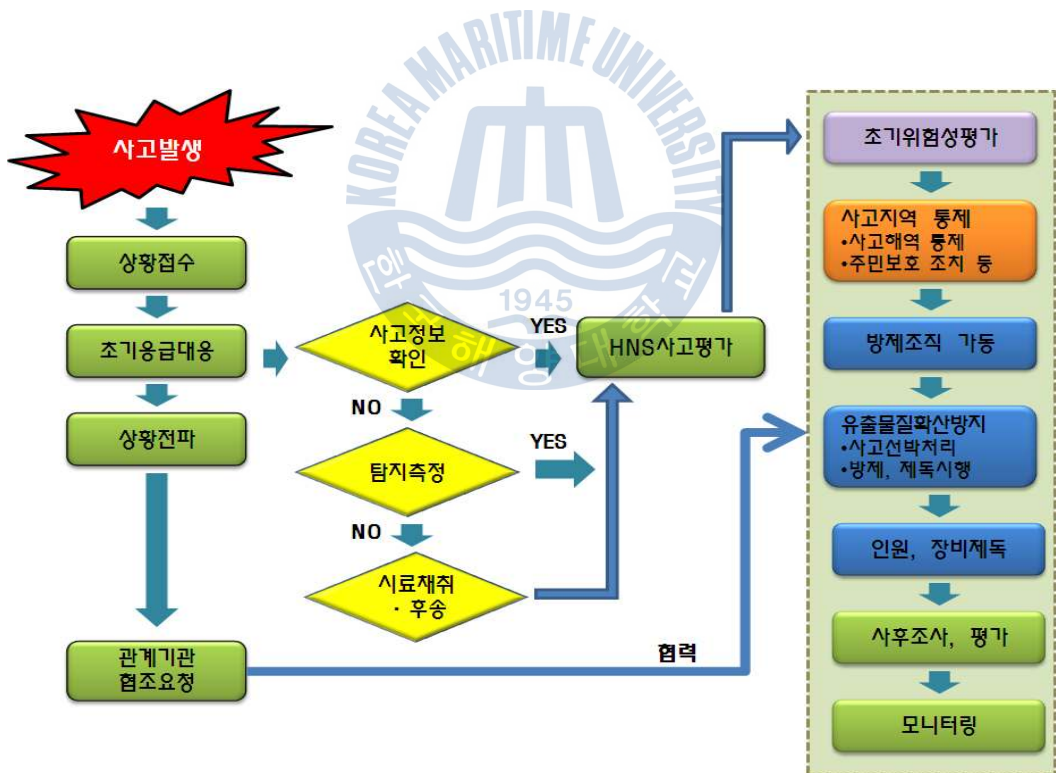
KOREA MARITIME UNIVERSITY
1945
한국해양대학교

사고발생

상황접수

조기응급대응

상황전파

관계기관 협조요청

사고정보 확인

YES

NO

탐지측정

YES

NO

시료채취 · 후송

HNS사고평가

협력

조기위험성평가

사고지역 통제
•사고해역 통제
•주민보호 조치 등

방제조직 가동

유출물질확산방지
•사고선박처리
•방제, 제독시행

인원, 장비제독

사후조사, 평가

모니터링